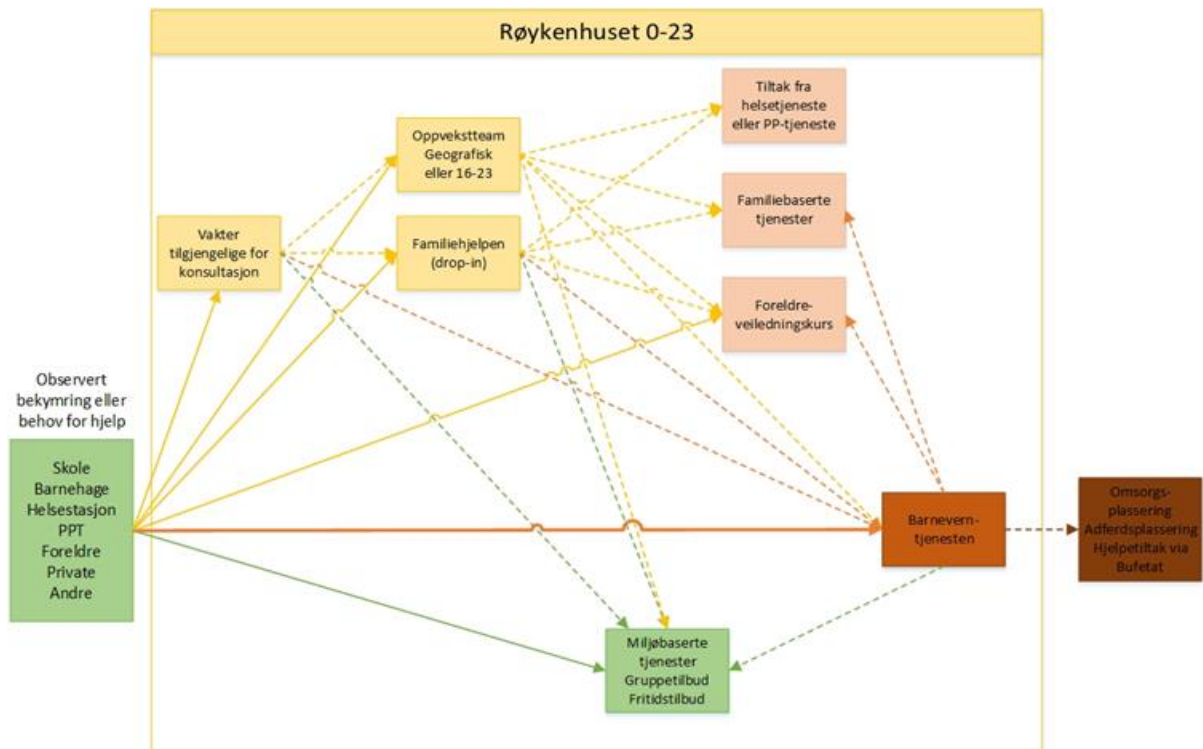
Røykenhuset 0-23

Observert bekymring eller behov for hjelp

Skole
Barnehage
Helsestasjon
PPT
Foreldre
Private
Andre

Vakter tilgjengelige for konsultasjon

Oppvekstteam Geografisk eller 16-23

Familiehjelpen (drop-in)

Tiltak fra helsetjeneste eller PP-tjeneste

Familiebaserte tjenester

Foreldre-veiledningskurs

Barnevern-tjenesten

Omsorgs-plassering
Adferdsplassering
Hjelpetiltak via Bufetat

Miljøbaserte tjenester
Gruppetilbud
Fritidstilbud